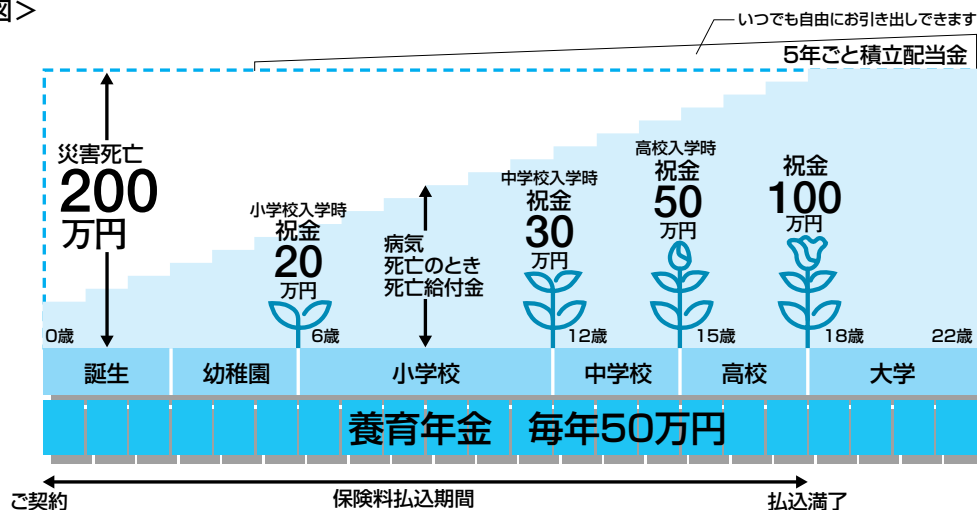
図＞

いつでも自由にお引き出しできます

5年ごと積立配当金

災害死亡
200
万円

小学校入学時
祝金
20
万円

病気
死亡のとき
死亡給付金

中学校入学時
祝金
30
万円

高校入学時
祝金
50
万円

祝金
100
万円

0歳 6歳 12歳 15歳 18歳 22歳

誕生 幼稚園 小学校 中学校 高校 大学

養育年金　毎年50万円

ご契約 保険料払込期間 払込満了